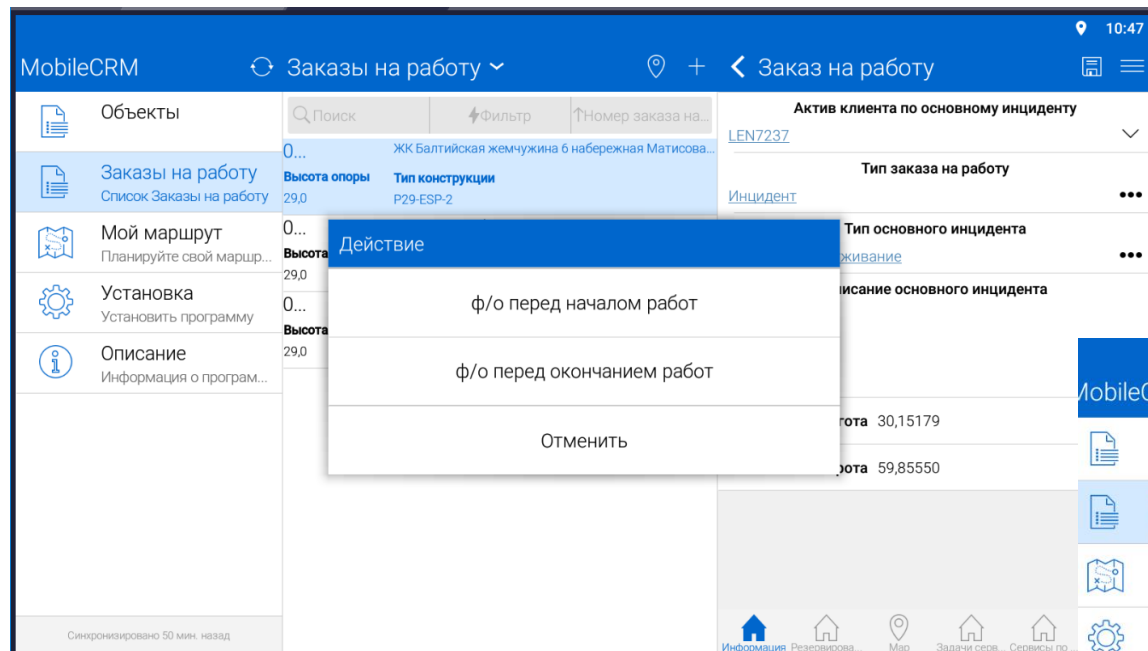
10:47

MobileCRM

Заказы на работу

Заказ на работу

Объекты

Заказы на работу
Список Заказы на работу

Мой маршрут
Планируйте свой маршр...

Установка
Установить программу

Описание
Информация о програм...

Синхронизировано 50 мин. назад

Поиск

Фильтр

Номер заказа на...

0...
ЖК Балтийская жемчужина 6 набережная Матисова...
Высота опоры
29,0
Тип конструкции
P29-ESP-2

0...
Высота
29,0

0...
Высота
29,0

Актив клиента по основному инциденту
LEN7237

Тип заказа на работу
Инцидент

Тип основного инцидента
живание

исание основного инцидента

гота 30,15179

рота 59,85550

Действие

ф/о перед началом работ

ф/о перед окончанием работ

Отменить

Информация
Резервирова...
Мар
Задачи серв...
Сервисы по...

lobile(